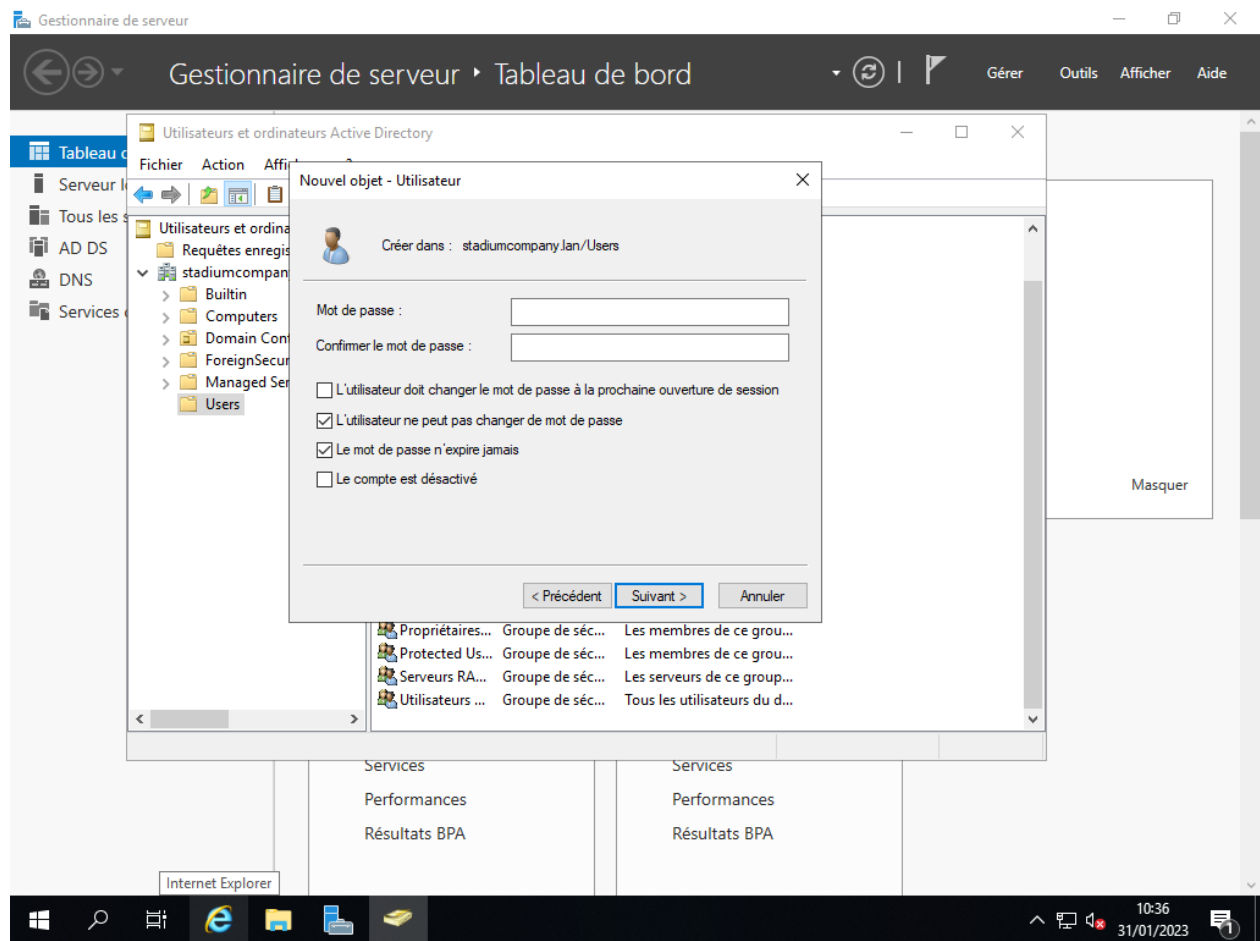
Gestionnaire de serveur

Gestionnaire de serveur • Tableau de bord

Gérer Outils Afficher Aide

Tableau d
Serveur l
Tous les s
AD DS
DNS
Services

Utilisateurs et ordinateurs Active Directory

Fichier Action Affi

Utilisateurs et ordina
Requêtes enregis
stadiumcompan
Builtin
Computers
Domain Con
ForeignSecur
Managed Ser
Users

Nouvel objet - Utilisateur

Créer dans : stadiumcompany.lan/Users

Mot de passe :

Confirmer le mot de passe :

L'utilisateur doit changer le mot de passe à la prochaine ouverture de session

L'utilisateur ne peut pas changer de mot de passe

Le mot de passe n'expire jamais

Le compte est désactivé

< Précédent Suivant > Annuler

| Propriétaires... | Groupe de séc... | Les membres de ce grou... |
|---|---|---|
| Protected Us... | Groupe de séc... | Les membres de ce grou... |
| Serveurs RA... | Groupe de séc... | Les serveurs de ce group... |
| Utilisateurs ... | Groupe de séc... | Tous les utilisateurs du d... |

Masquer

Services
Performances
Résultats BPA

Services
Performances
Résultats BPA

Internet Explorer

10:36
31/01/2023